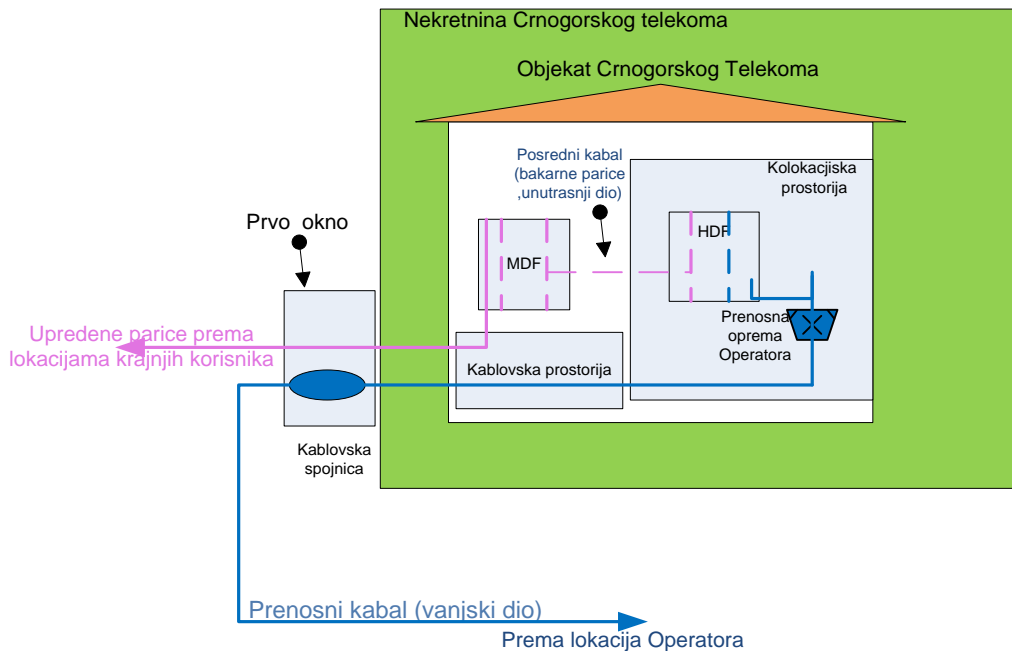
Nekretnina Crnogorskog telekoma

Objekat Crnogorskog Telekoma

Posredni kabal (bakarne parice ,unutrasnji dio)

Kolokacjiska prostorija

Prvo okno

MDF

HDF

Prenosna oprema Operatora

Upredene parice prema lokacijama krajnjih korisnika

Kablovska prostorija

Kablovska spojnica

Prenosni kabal (vanjski dio)

Prema lokacija Operatora